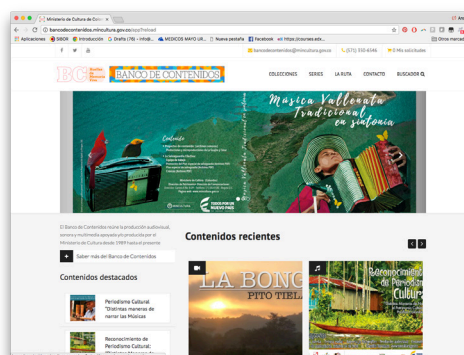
Ministerio de Cultura de Colo ×

bancodecontenidos.mincultura.gov.co/#/pitielaf

Aplicaciones SIBOR Introducción Drafts (70) - intuit... MEDICOS MAYO UR... Nueva pestaña Facebook https://courses.edx... Otros marcad

bancodecontenidos@mincultura.gov.co (571) 310 4346 Mis solicitudes

BC Banco de Contenidos BANCO DE CONTENIDOS

COLECCIONES SERIES LA RUTA CONTACTO BUSCADOR

Música Vallenata Tradicional en sintonía

Contenido

TODOS POR UN NUEVO PAÍS

El Banco de Contenidos reúne la producción audiovisual, sonora y multimedia apoyada y/o producida por el Ministerio de Cultura desde 1989 hasta el presente.

Saber más del Banco de Contenidos

Contenidos destacados

Periodismo Cultural: "Distintas maneras de narrar las Músicas

Reconocimiento al Periodismo Cultural: "Distintas Maneras de

Contenidos recientes

LA BONG PITO TIELA

Reconocimiento al Periodismo Cultural